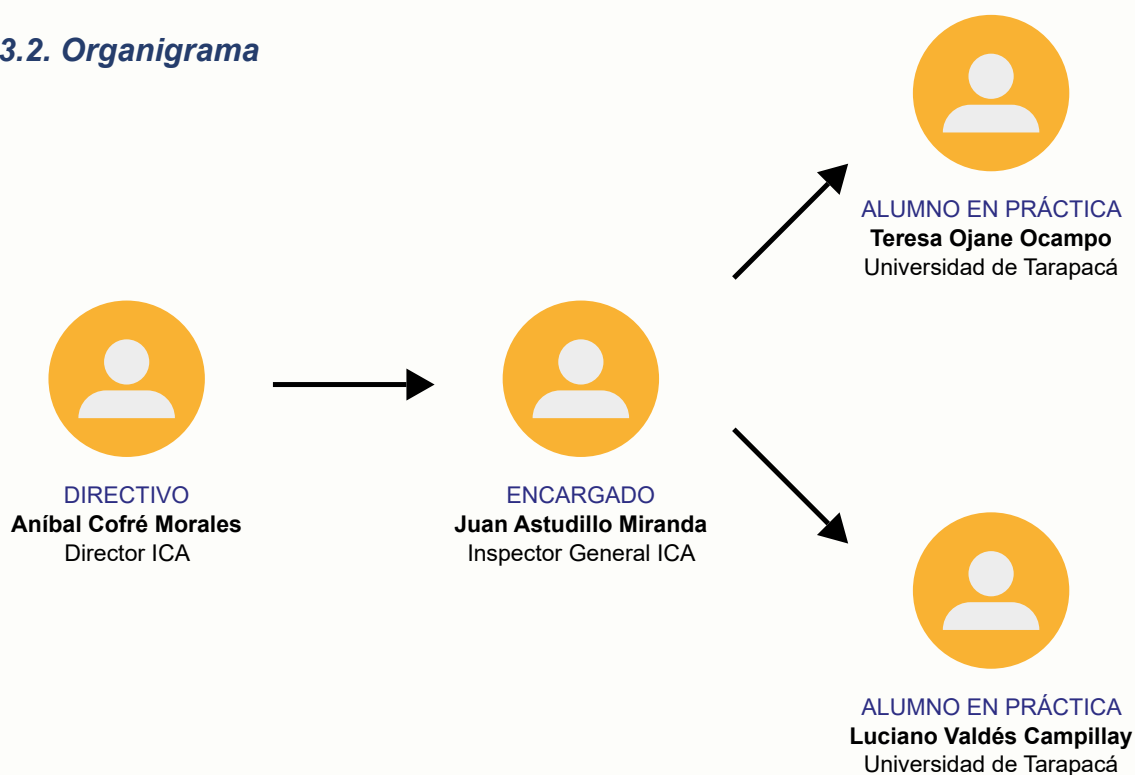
3.2. Organigrama

DIRECTIVO
Aníbal Cofré Morales
Director ICA

ENCARGADO
Juan Astudillo Miranda
Inspector General ICA

ALUMNO EN PRÁCTICA
Teresa Ojane Ocampo
Universidad de Tarapacá

ALUMNO EN PRÁCTICA
Luciano Valdés Campillay
Universidad de Tarapacá